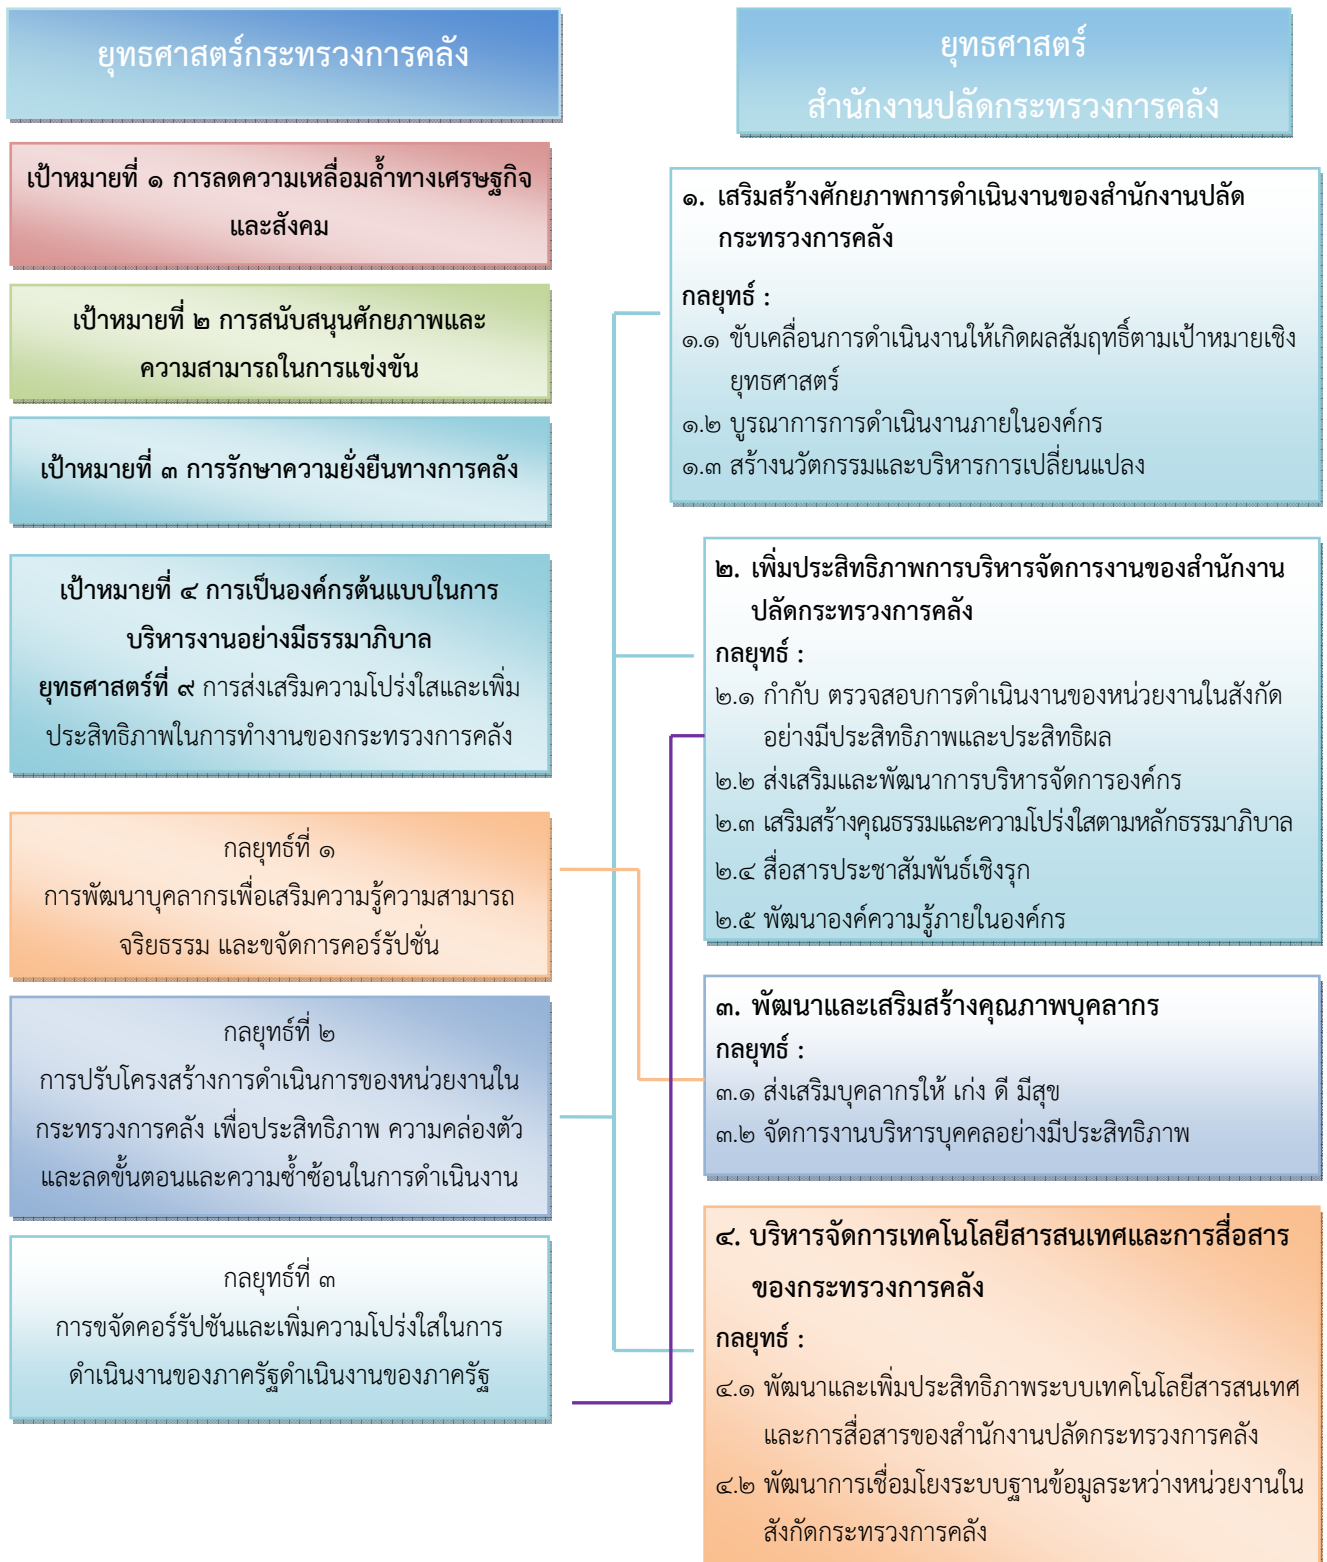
ยุทธศาสตร์กระทรวงการคลัง

เป้าหมายที่ ๑ การลดความเหลื่อมล้ำทางเศรษฐกิจและสังคม

เป้าหมายที่ ๒ การสนับสนุนศักยภาพและความสามารถในการแข่งขัน

เป้าหมายที่ ๓ การรักษาความยั่งยืนทางการคลัง

เป้าหมายที่ ๔ การเป็นองค์กรต้นแบบในการบริหารงานอย่างมีธรรมาภิบาล
ยุทธศาสตร์ที่ ๙ การส่งเสริมความโปร่งใสและเพิ่มประสิทธิภาพในการทำงานของกระทรวงการคลัง

กลยุทธ์ที่ ๑
การพัฒนาบุคลากรเพื่อเสริมความรู้ความสามารถ จริยธรรม และขจัดการคอร์รัปชั่น

กลยุทธ์ที่ ๒
การปรับโครงสร้างการดำเนินการของหน่วยงานในกระทรวงการคลัง เพื่อประสิทธิภาพ ความคล่องตัว และลดขั้นตอนและความซ้ำซ้อนในการดำเนินงาน

กลยุทธ์ที่ ๓
การขจัดคอร์รัปชันและเพิ่มความโปร่งใสในการดำเนินงานของภาครัฐดำเนินงานของภาครัฐ

ยุทธศาสตร์
สำนักงานปลัดกระทรวงการคลัง

๑. เสริมสร้างศักยภาพการดำเนินงานของสำนักงานปลัดกระทรวงการคลัง
กลยุทธ์ :
๑.๑ ขับเคลื่อนการดำเนินงานให้เกิดผลสัมฤทธิ์ตามเป้าหมายเชิงยุทธศาสตร์
๑.๒ บูรณาการการดำเนินงานภายในองค์กร
๑.๓ สร้างนวัตกรรมและบริหารการเปลี่ยนแปลง

๒. เพิ่มประสิทธิภาพการบริหารจัดการงานของสำนักงานปลัดกระทรวงการคลัง
กลยุทธ์ :
๒.๑ กำกับ ตรวจสอบการดำเนินงานของหน่วยงานในสังกัดอย่างมีประสิทธิภาพและประสิทธิผล
๒.๒ ส่งเสริมและพัฒนาการบริหารจัดการองค์กร
๒.๓ เสริมสร้างคุณธรรมและความโปร่งใสตามหลักธรรมาภิบาล
๒.๔ สื่อสารประชาสัมพันธ์เชิงรุก
๒.๕ พัฒนาองค์ความรู้ภายในองค์กร

๓. พัฒนาและเสริมสร้างคุณภาพบุคลากร
กลยุทธ์ :
๓.๑ ส่งเสริมบุคลากรให้ เก่ง ดี มีสุข
๓.๒ จัดการงานบริหารบุคคลอย่างมีประสิทธิภาพ

๔. บริหารจัดการเทคโนโลยีสารสนเทศและการสื่อสารของกระทรวงการคลัง
กลยุทธ์ :
๔.๑ พัฒนาและเพิ่มประสิทธิภาพระบบเทคโนโลยีสารสนเทศและการสื่อสารของสำนักงานปลัดกระทรวงการคลัง
๔.๒ พัฒนาการเชื่อมโยงระบบฐานข้อมูลระหว่างหน่วยงานในสังกัดกระทรวงการคลัง